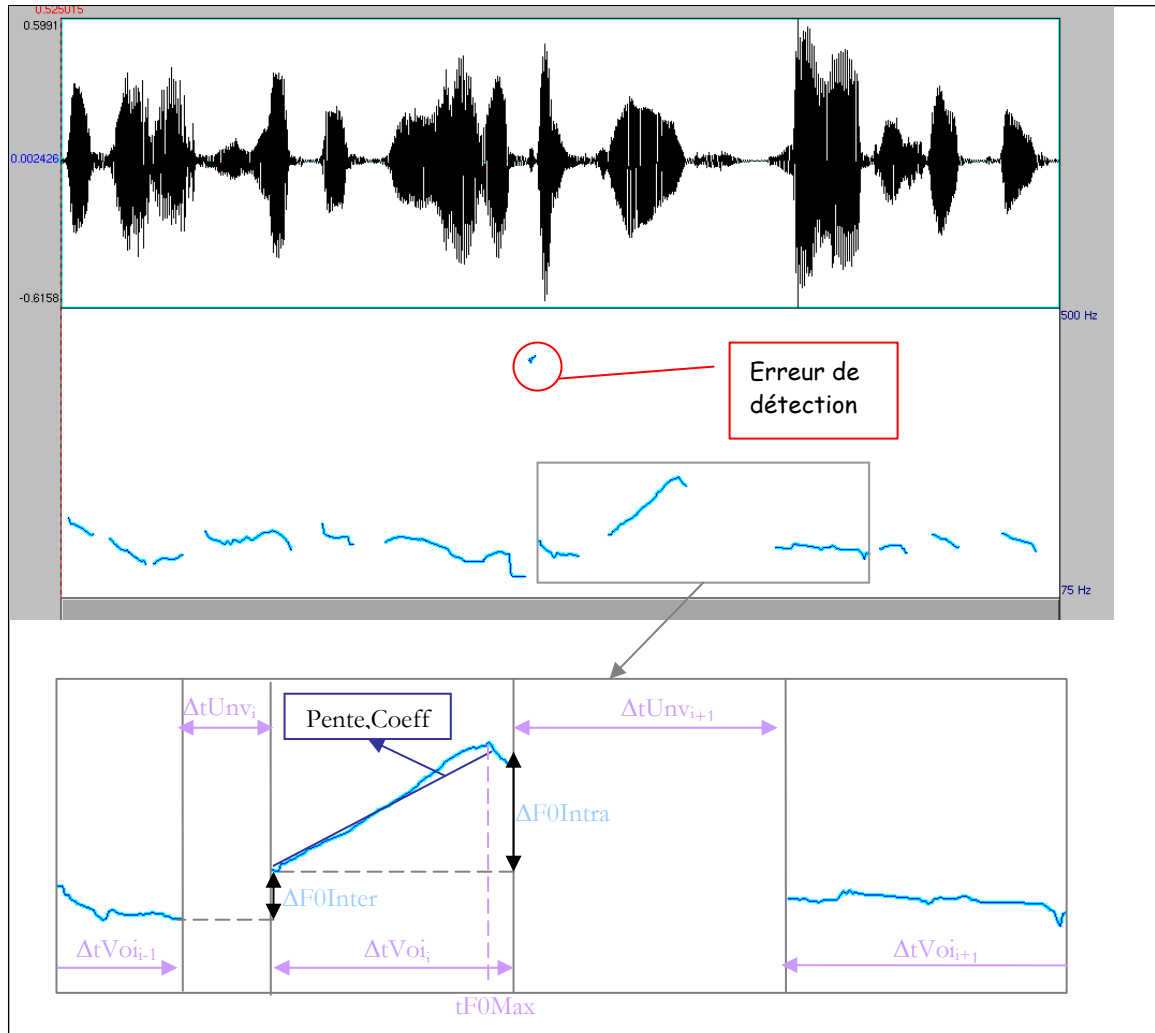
0.525015
0.5991
0.002426
-0.6158
500 Hz
75 Hz
Erreur de détection
$\Delta$tUnv$_i$
Pente,Coeff
$\Delta$tUnv$_{i+1}$
$\Delta$F0Intra
$\Delta$F0Inter
$\Delta$tVoi$_{i-1}$
$\Delta$tVoi$_i$
$\Delta$tVoi$_{i+1}$
tF0Max